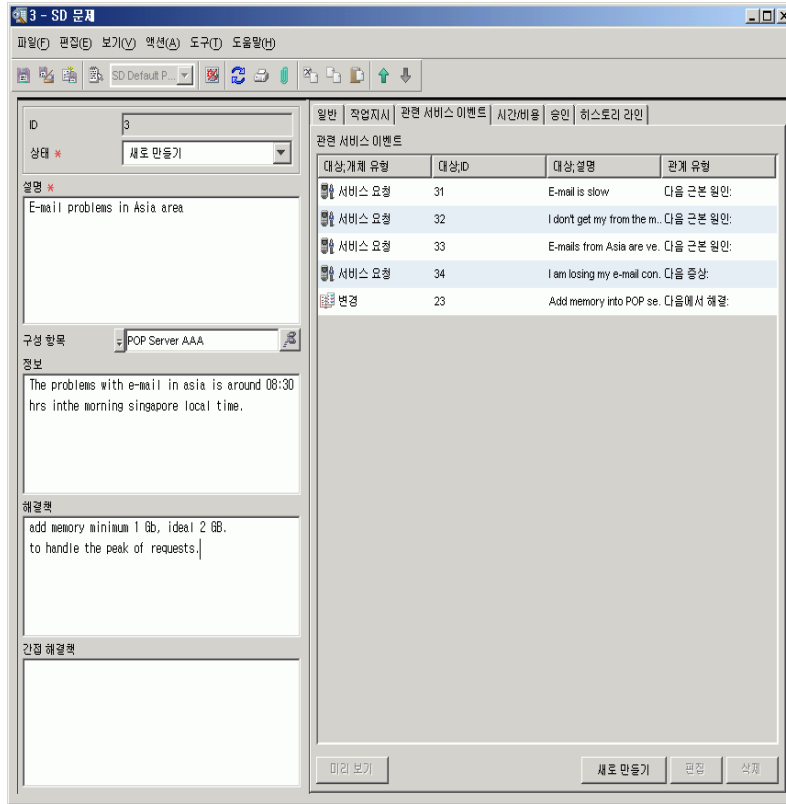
3 - SD 문제

파일(F) 편집(E) 보기(V) 액션(A) 도구(T) 도움말(H)

SD Default P...

ID 3

상태 * 새로 만들기

설명 *

E-mail problems in Asia area

구성 항목 POP Server AAA

정보

The problems with e-mail in asia is around 08:30 hrs inthe morning singapore local time.

해결책

add memory minimum 1 Gb, ideal 2 GB. to handle the peak of requests.

간접 해결책

일반 | 작업지시 | 관련 서비스 이벤트 | 시간/비용 | 승인 | 히스토리 라인

관련 서비스 이벤트

| 대상;개체 유형 | 대상;ID | 대상;설명 | 관계 유형 |
|---|---|---|---|
| 서비스 요청 | 31 | E-mail is slow | 다음 근본 원인: |
| 서비스 요청 | 32 | I don't get my from the m.. | 다음 근본 원인: |
| 서비스 요청 | 33 | E-mails from Asia are ve.. | 다음 근본 원인: |
| 서비스 요청 | 34 | I am losing my e-mail con.. | 다음 증상: |
| 변경 | 23 | Add memory into POP se.. | 다음에서 해결: |

미리 보기

새로 만들기 편집 삭제